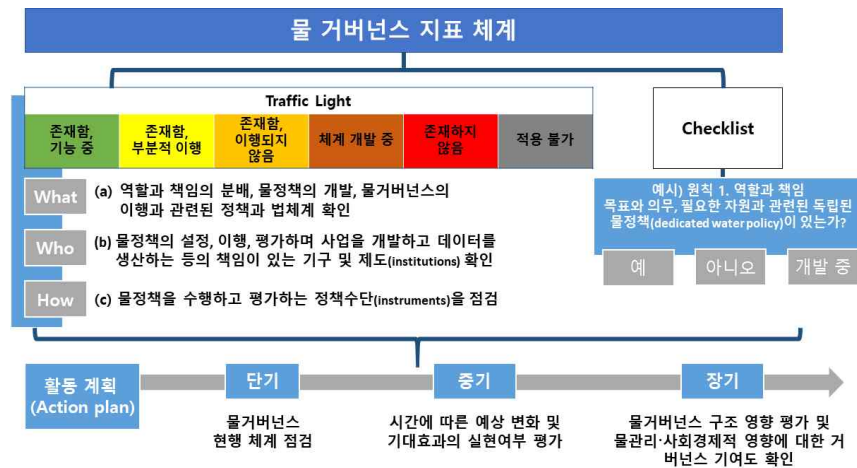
물 거버넌스 지표 체계

Traffic Light

| 존재함, 기능 중 | 존재함, 부분적 이행 | 존재함, 이행되지 않음 | 체계 개발 중 | 존재하지 않음 | 적용 불가 |
|---|---|---|---|---|---|

What (a) 역할과 책임의 분배, 물정책의 개발, 물거버넌스의 이행과 관련된 정책과 법체계 확인

Who (b) 물정책의 설정, 이행, 평가하며 사업을 개발하고 데이터를 생산하는 등의 책임이 있는 기구 및 제도(institutions) 확인

How (c) 물정책을 수행하고 평가하는 정책수단(instruments)을 점검

Checklist

예시) 원칙 1. 역할과 책임
목표와 의무, 필요한 자원과 관련된 독립된 물정책(dedicated water policy)이 있는가?

예 아니오 개발 중

활동 계획 (Action plan)

단기
물거버넌스 현행 체계 점검

중기
시간에 따른 예상 변화 및 기대효과의 실현여부 평가

장기
물거버넌스 구조 영향 평가 및 물관리·사회경제적 영향에 대한 거버넌스 기여도 확인